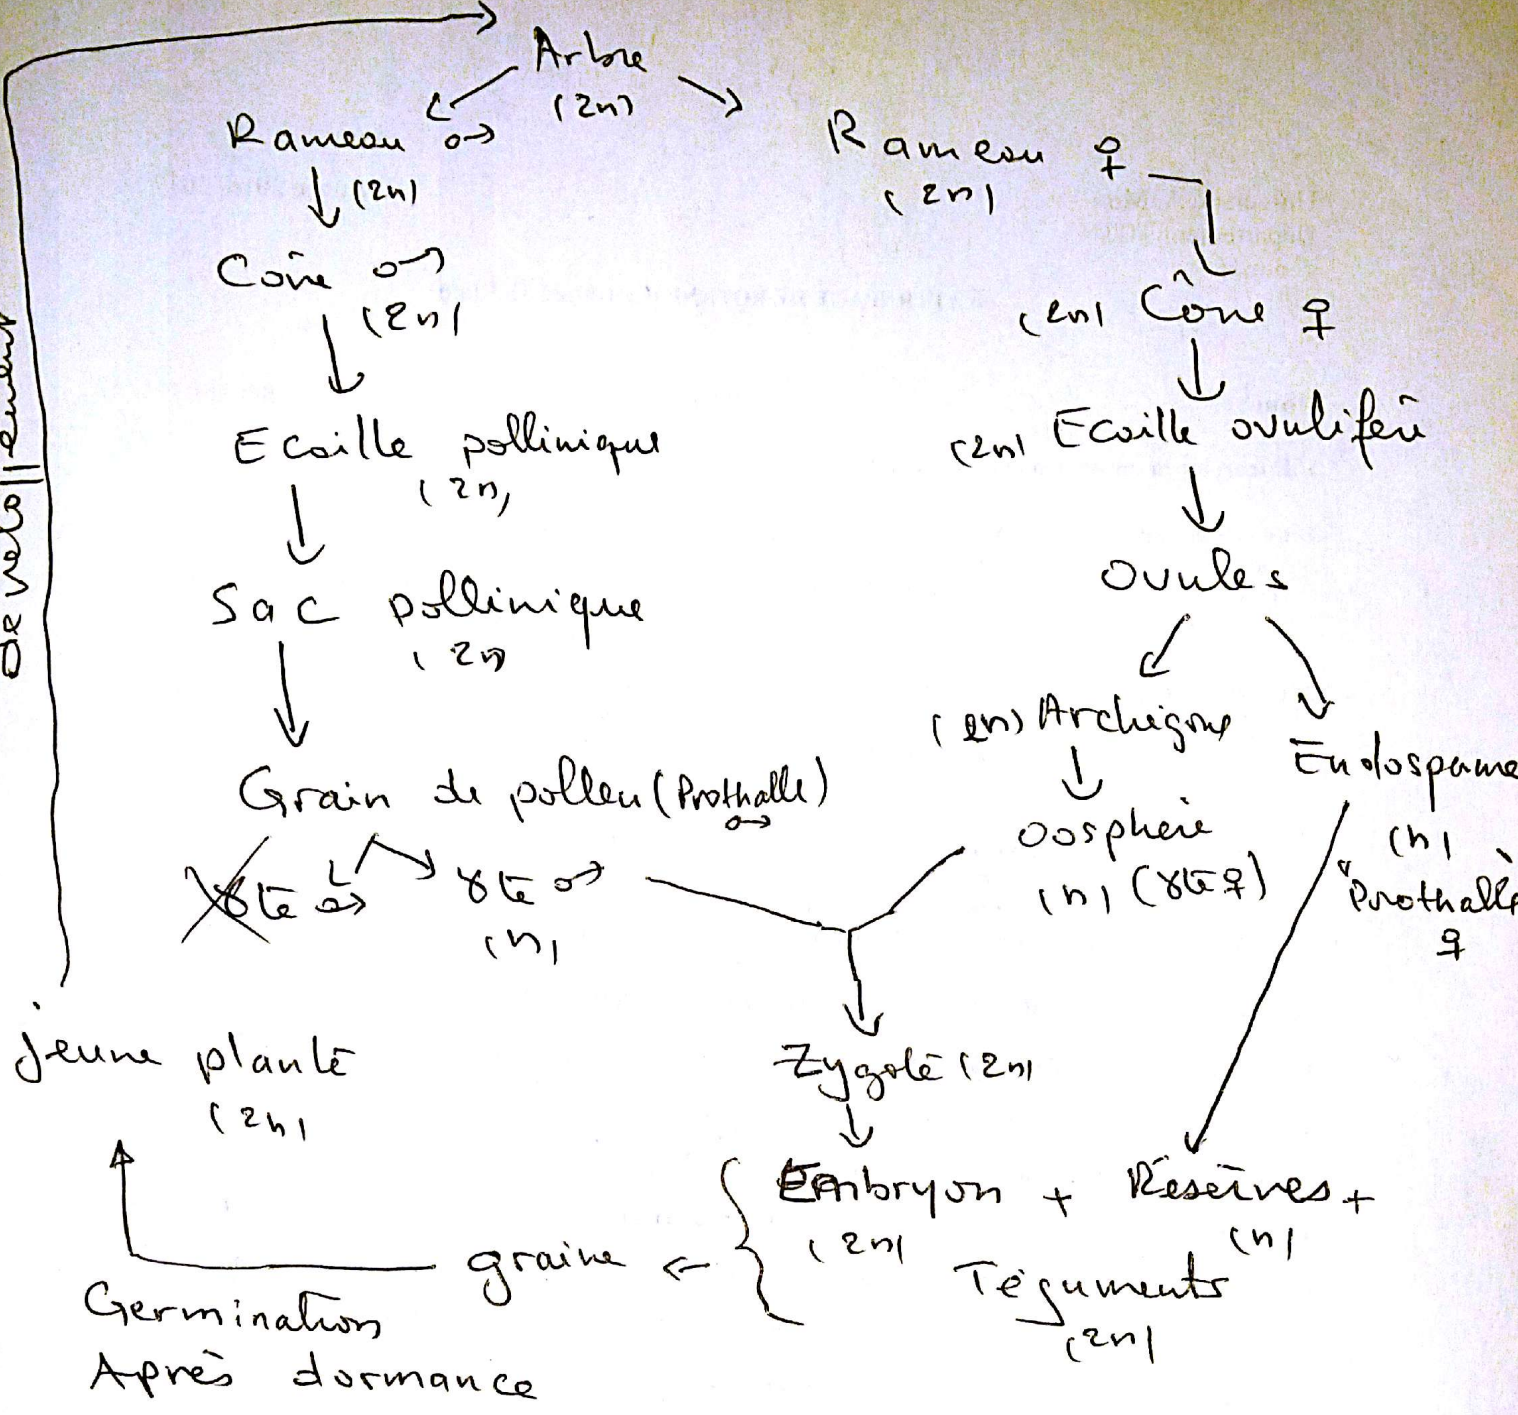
Arbre
(2n)

Rameau ♂
(2n)

Cône ♂
(2n)

Ecaille pollinique
(2n)

Sac pollinique
(2n)

Grain de pollen (Prothalle ♂)

~~Gte ♂~~ Gte ♂
(n)

Rameau ♀
(2n)

(2n) Cône ♀

(2n) Ecaille ovulifère

Ovules

(2n) Archégone

Oosphère
(n) (Gte ♀)

Endosperme
(n)
Prothalle ♀

Zygote (2n)

Embryon + Réserves +
(2n) (n)
Téguments
(2n)

graine

Jeune plante
(2n)

Germination
Après dormance

Développement